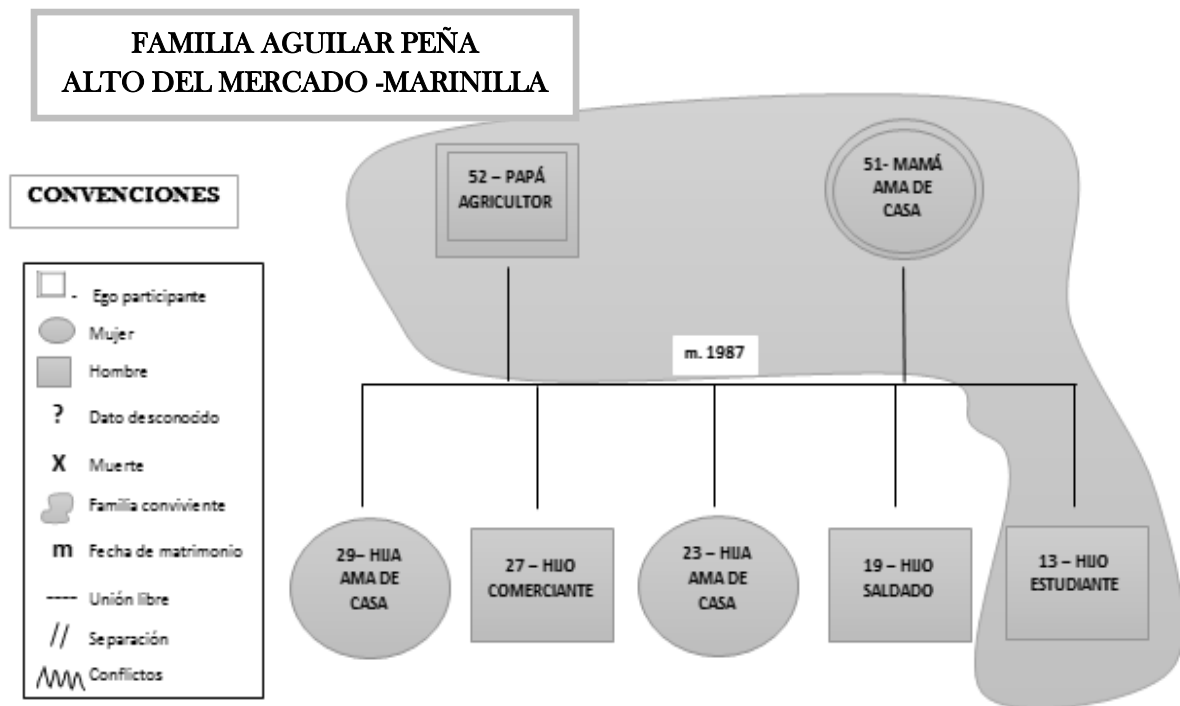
FAMILIA AGUILAR PEÑA
ALTO DEL MERCADO -MARINILLA

CONVENCIONES

- Ego participante
Mujer
Hombre
? Dato desconocido
X Muerte
Familia conviviente
m Fecha de matrimonio
---- Unión libre
// Separación
Conflictos

52 – PAPÁ AGRICULTOR

51- MAMÁ AMA DE CASA

m. 1987

29– HIJA AMA DE CASA

27 – HIJO COMERCIANTE

23 – HIJA AMA DE CASA

19 – HIJO SALDADO

13 – HIJO ESTUDIANTE